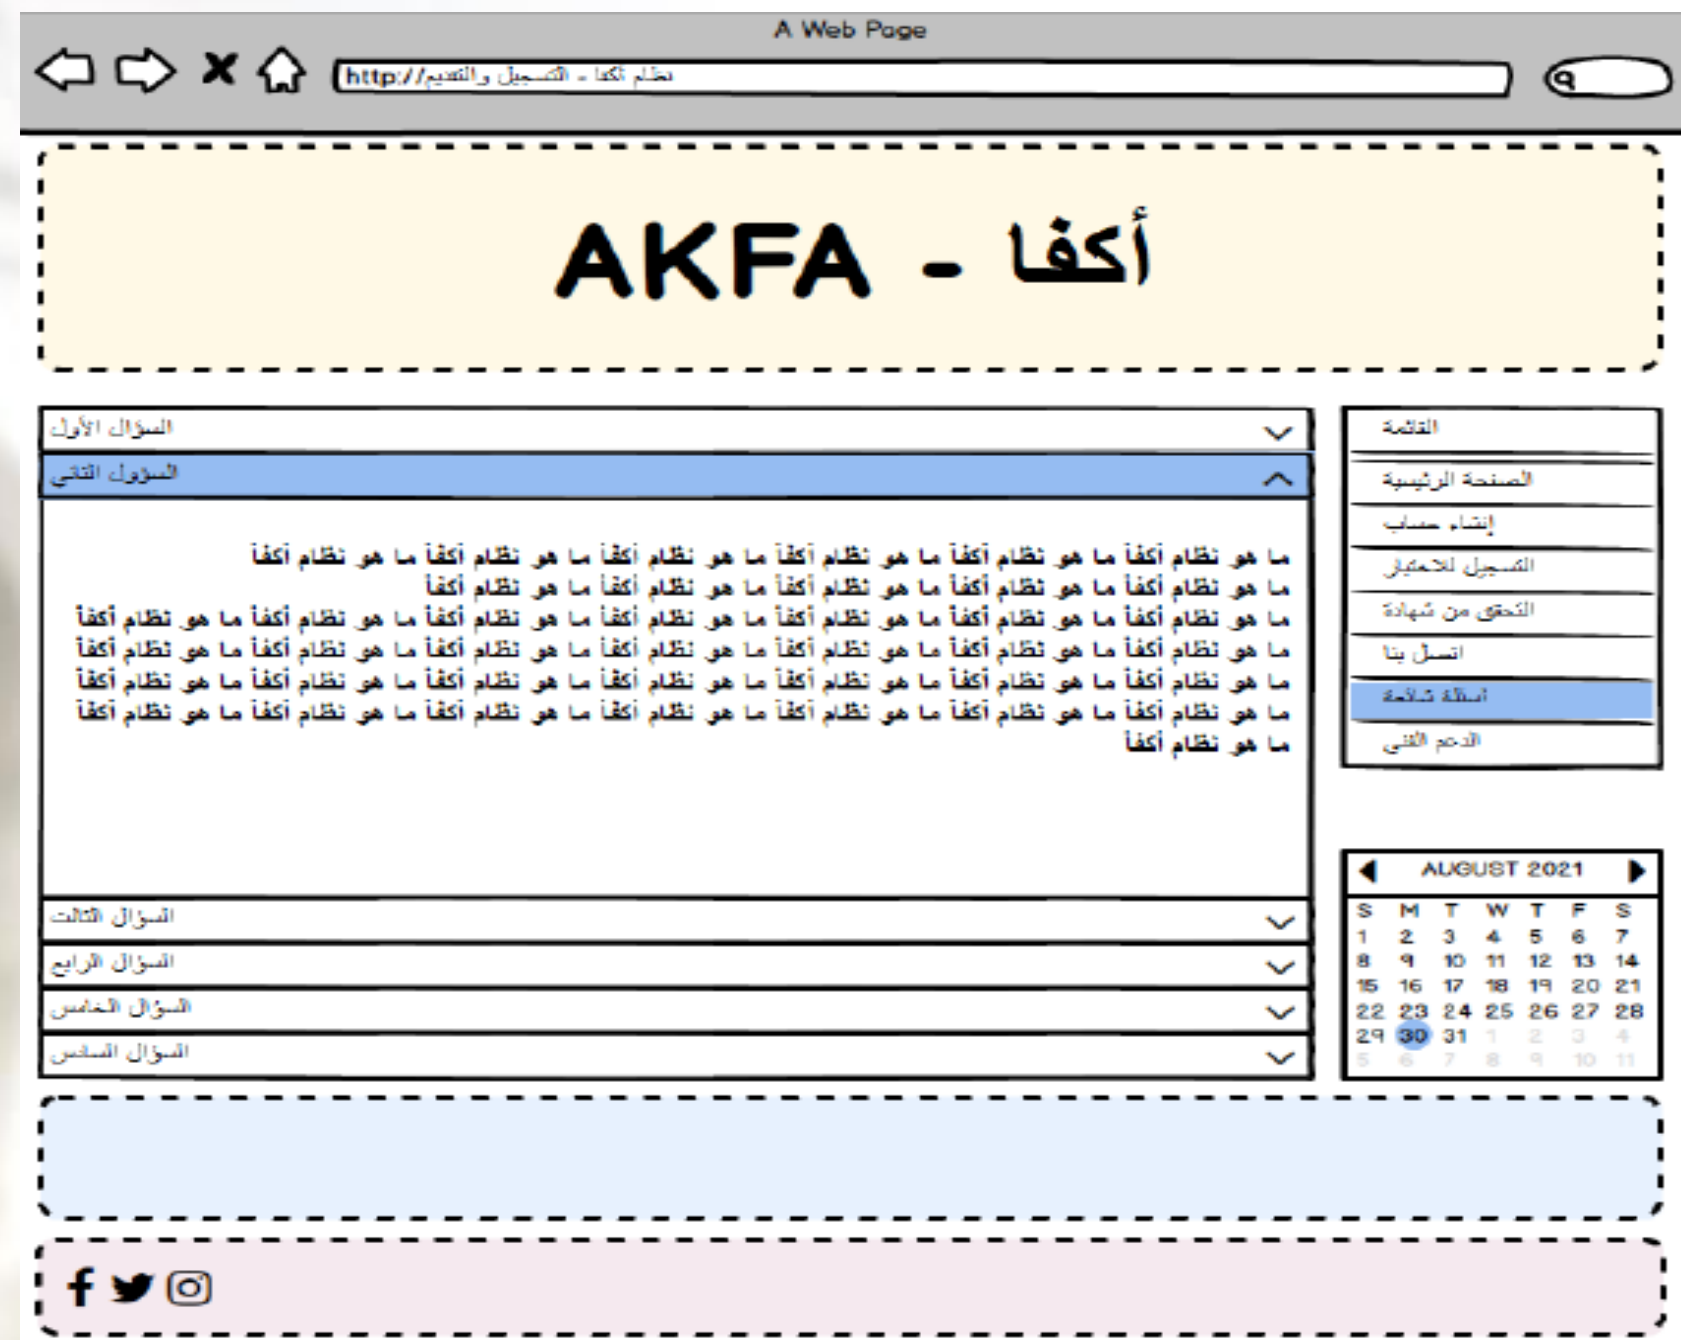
A Web Page

http://نظام أكفا - التسجيل والتقديم

AKFA - أكفا

القائمة

الصفحة الرئيسية

إنشاء حساب

التسجيل للاختبار

التحقق من شهادة

اتصل بنا

أسئلة شائعة

الدعم الفني

السؤال الأول

السؤال الثاني

ما هو نظام أكفا ما هو نظام أكفا ما هو نظام أكفا ما هو نظام أكفا ما هو نظام أكفا ما هو نظام أكفا
ما هو نظام أكفا ما هو نظام أكفا ما هو نظام أكفا ما هو نظام أكفا ما هو نظام أكفا
ما هو نظام أكفا ما هو نظام أكفا ما هو نظام أكفا ما هو نظام أكفا ما هو نظام أكفا ما هو نظام أكفا ما هو نظام أكفا
ما هو نظام أكفا ما هو نظام أكفا ما هو نظام أكفا ما هو نظام أكفا ما هو نظام أكفا ما هو نظام أكفا ما هو نظام أكفا
ما هو نظام أكفا ما هو نظام أكفا ما هو نظام أكفا ما هو نظام أكفا ما هو نظام أكفا ما هو نظام أكفا ما هو نظام أكفا
ما هو نظام أكفا ما هو نظام أكفا ما هو نظام أكفا ما هو نظام أكفا ما هو نظام أكفا ما هو نظام أكفا ما هو نظام أكفا
ما هو نظام أكفا

السؤال الثالث

السؤال الرابع

السؤال الخامس

السؤال السادس

AUGUST 2021

| S | M | T | W | T | F | S |
|---|---|---|---|---|---|---|
| 1 | 2 | 3 | 4 | 5 | 6 | 7 |
| 8 | 9 | 10 | 11 | 12 | 13 | 14 |
| 15 | 16 | 17 | 18 | 19 | 20 | 21 |
| 22 | 23 | 24 | 25 | 26 | 27 | 28 |
| 29 | 30 | 31 | 1 | 2 | 3 | 4 |
| 5 | 6 | 7 | 8 | 9 | 10 | 11 |